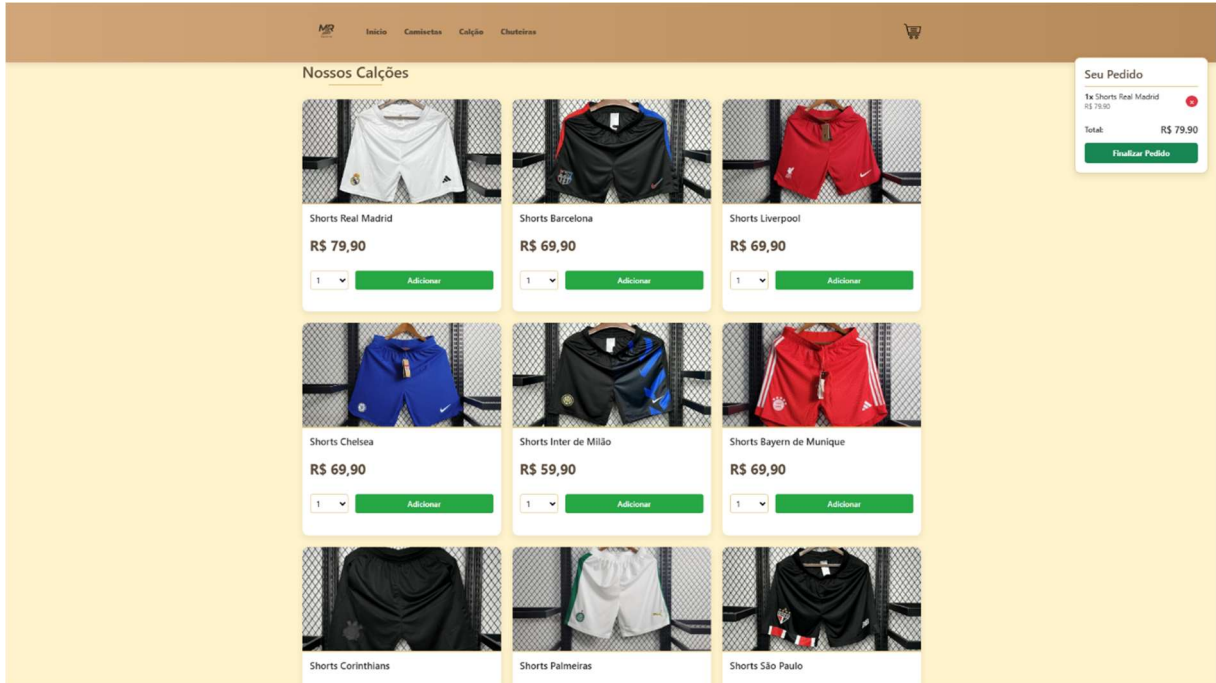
MR

Inicio Camisetas Calção Chuteiras

Nossos Calções

Shorts Real Madrid
R$ 79,90
1
Adicionar

Shorts Barcelona
R$ 69,90
1
Adicionar

Shorts Liverpool
R$ 69,90
1
Adicionar

Shorts Chelsea
R$ 69,90
1
Adicionar

Shorts Inter de Milão
R$ 59,90
1
Adicionar

Shorts Bayern de Munique
R$ 69,90
1
Adicionar

Shorts Corinthians

Shorts Palmeiras

Shorts São Paulo

Seu Pedido
1x Shorts Real Madrid
R$ 79.90
×
Total:
R$ 79.90
Finalizar Pedido